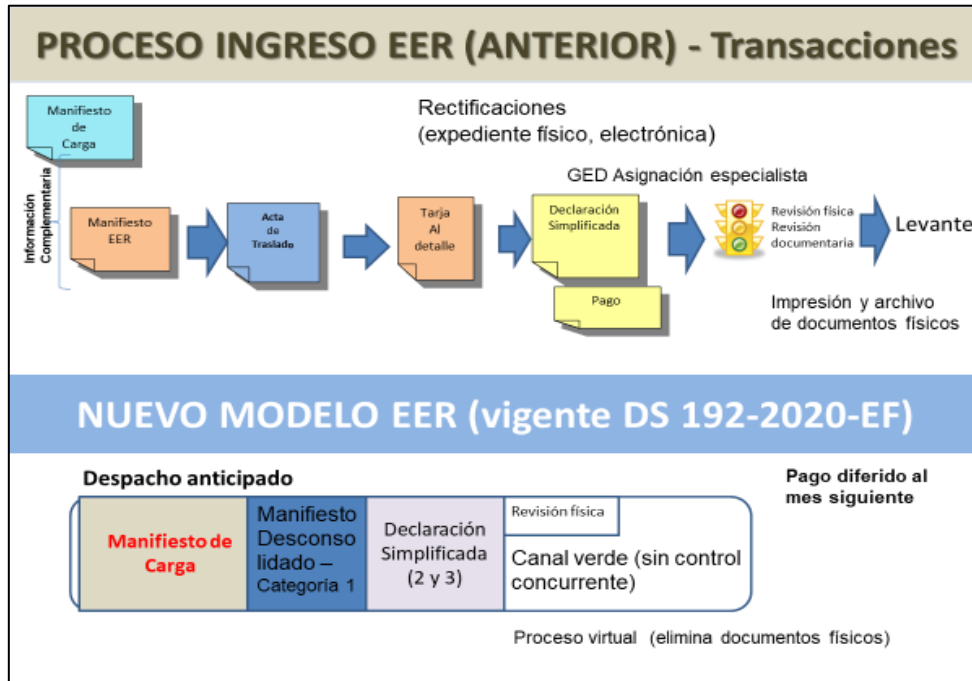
PROCESO INGRESO EER (ANTERIOR) - Transacciones

Manifiesto de Carga

Información Complementaria

Rectificaciones
(expediente físico, electrónica)

GED Asignación especialista

Manifiesto EER

Acta de Traslado

Tarja Al detalle

Declaración Simplificada

Revisión física
Revisión documentaria

Levante

Pago

Impresión y archivo de documentos físicos

NUEVO MODELO EER (vigente DS 192-2020-EF)

Despacho anticipado

Pago diferido al mes siguiente

Manifiesto de Carga

Manifiesto Desconsolidado – Categoría 1

Declaración Simplificada (2 y 3)

Revisión física

Canal verde (sin control concurrente)

Proceso virtual (elimina documentos físicos)